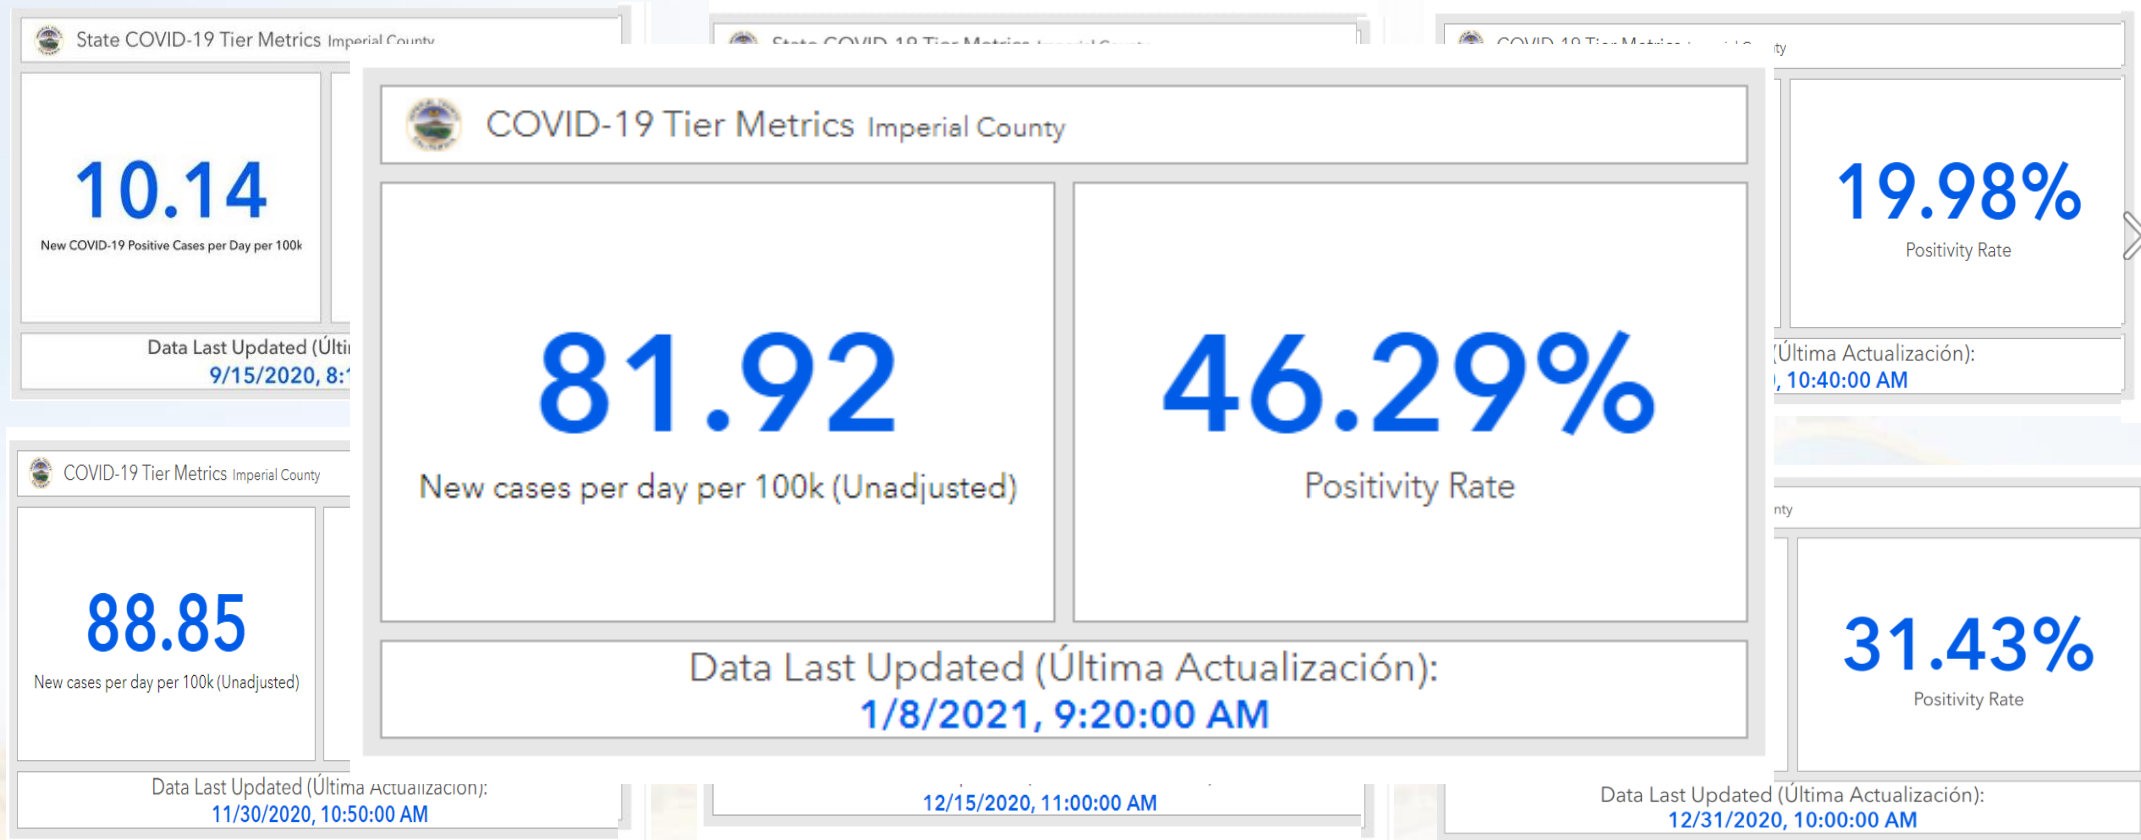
State COVID-19 Tier Metrics Imperial County

10.14
New COVID-19 Positive Cases per Day per 100k

Data Last Updated (Últi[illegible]
9/15/2020, 8:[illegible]

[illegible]

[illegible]

19.98%
Positivity Rate

(Última Actualización):
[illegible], 10:40:00 AM

COVID-19 Tier Metrics Imperial County

88.85
New cases per day per 100k (Unadjusted)

Data Last Updated (Última Actualización):
11/30/2020, 10:50:00 AM

COVID-19 Tier Metrics Imperial County

81.92
New cases per day per 100k (Unadjusted)

46.29%
Positivity Rate

Data Last Updated (Última Actualización):
1/8/2021, 9:20:00 AM

12/15/2020, 11:00:00 AM

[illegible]nty

31.43%
Positivity Rate

Data Last Updated (Última Actualización):
12/31/2020, 10:00:00 AM